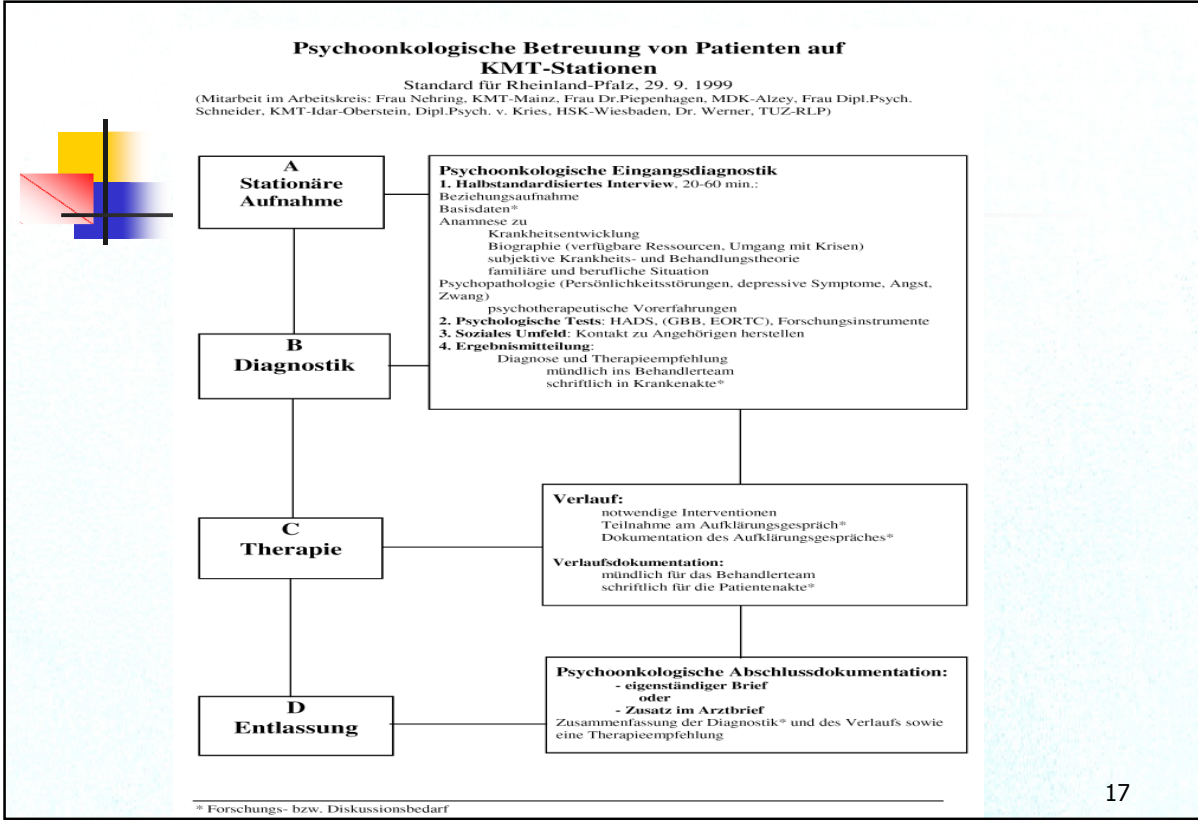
**Psychoonkologische Betreuung von Patienten auf KMT-Stationen**
Standard für Rheinland-Pfalz, 29. 9. 1999
(Mitarbeit im Arbeitskreis: Frau Nehring, KMT-Mainz, Frau Dr.Piepenhagen, MDK-Alzey, Frau Dipl.Psych. Schneider, KMT-Idar-Oberstein, Dipl.Psych. v. Kries, HSK-Wiesbaden, Dr. Werner, TUZ-RLP)

A
Stationäre Aufnahme

**Psychoonkologische Eingangsdiagnostik**
**1. Halbstandardisiertes Interview**, 20-60 min.:
Beziehungsaufnahme
Basisdaten*
Anamnese zu
Krankheitsentwicklung
Biographie (verfügbare Ressourcen, Umgang mit Krisen)
subjektive Krankheits- und Behandlungstheorie
familiäre und berufliche Situation
Psychopathologie (Persönlichkeitsstörungen, depressive Symptome, Angst, Zwang)
psychotherapeutische Vorerfahrungen
**2. Psychologische Tests**: HADS, (GBB, EORTC), Forschungsinstrumente
**3. Soziales Umfeld**: Kontakt zu Angehörigen herstellen
**4. Ergebnismitteilung**:
Diagnose und Therapieempfehlung
mündlich ins Behandlerteam
schriftlich in Krankenakte*

B
Diagnostik

C
Therapie

**Verlauf:**
notwendige Interventionen
Teilnahme am Aufklärungsgespräch*
Dokumentation des Aufklärungsgespräches*

**Verlaufsdokumentation:**
mündlich für das Behandlerteam
schriftlich für die Patientenakte*

D
Entlassung

**Psychoonkologische Abschlussdokumentation:**
**- eigenständiger Brief**
**oder**
**- Zusatz im Arztbrief**
Zusammenfassung der Diagnostik* und des Verlaufs sowie eine Therapieempfehlung

* Forschungs- bzw. Diskussionsbedarf

17